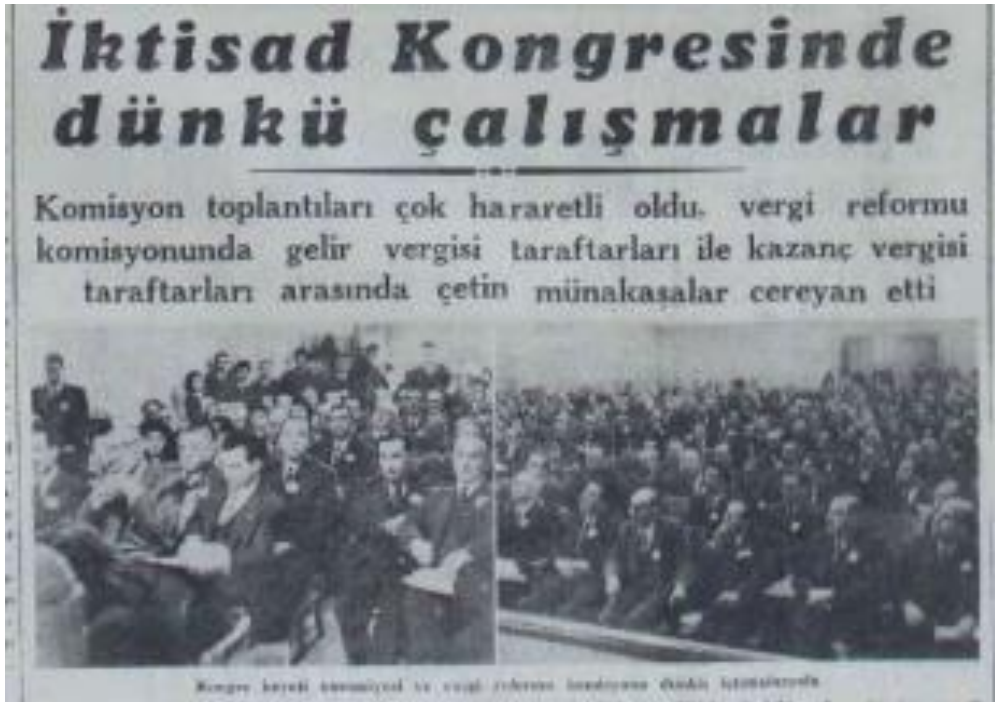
İktisad Kongresinde dünkü çalışmalar

Komisyon toplantıları çok hararetli oldu. vergi reformu komisyonunda gelir vergisi taraftarları ile kazanç vergisi taraftarları arasında çetin münakaşalar cereyan etti

Kongre heyeti umumiyesi ve vergi reformu komisyonu dünkü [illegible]